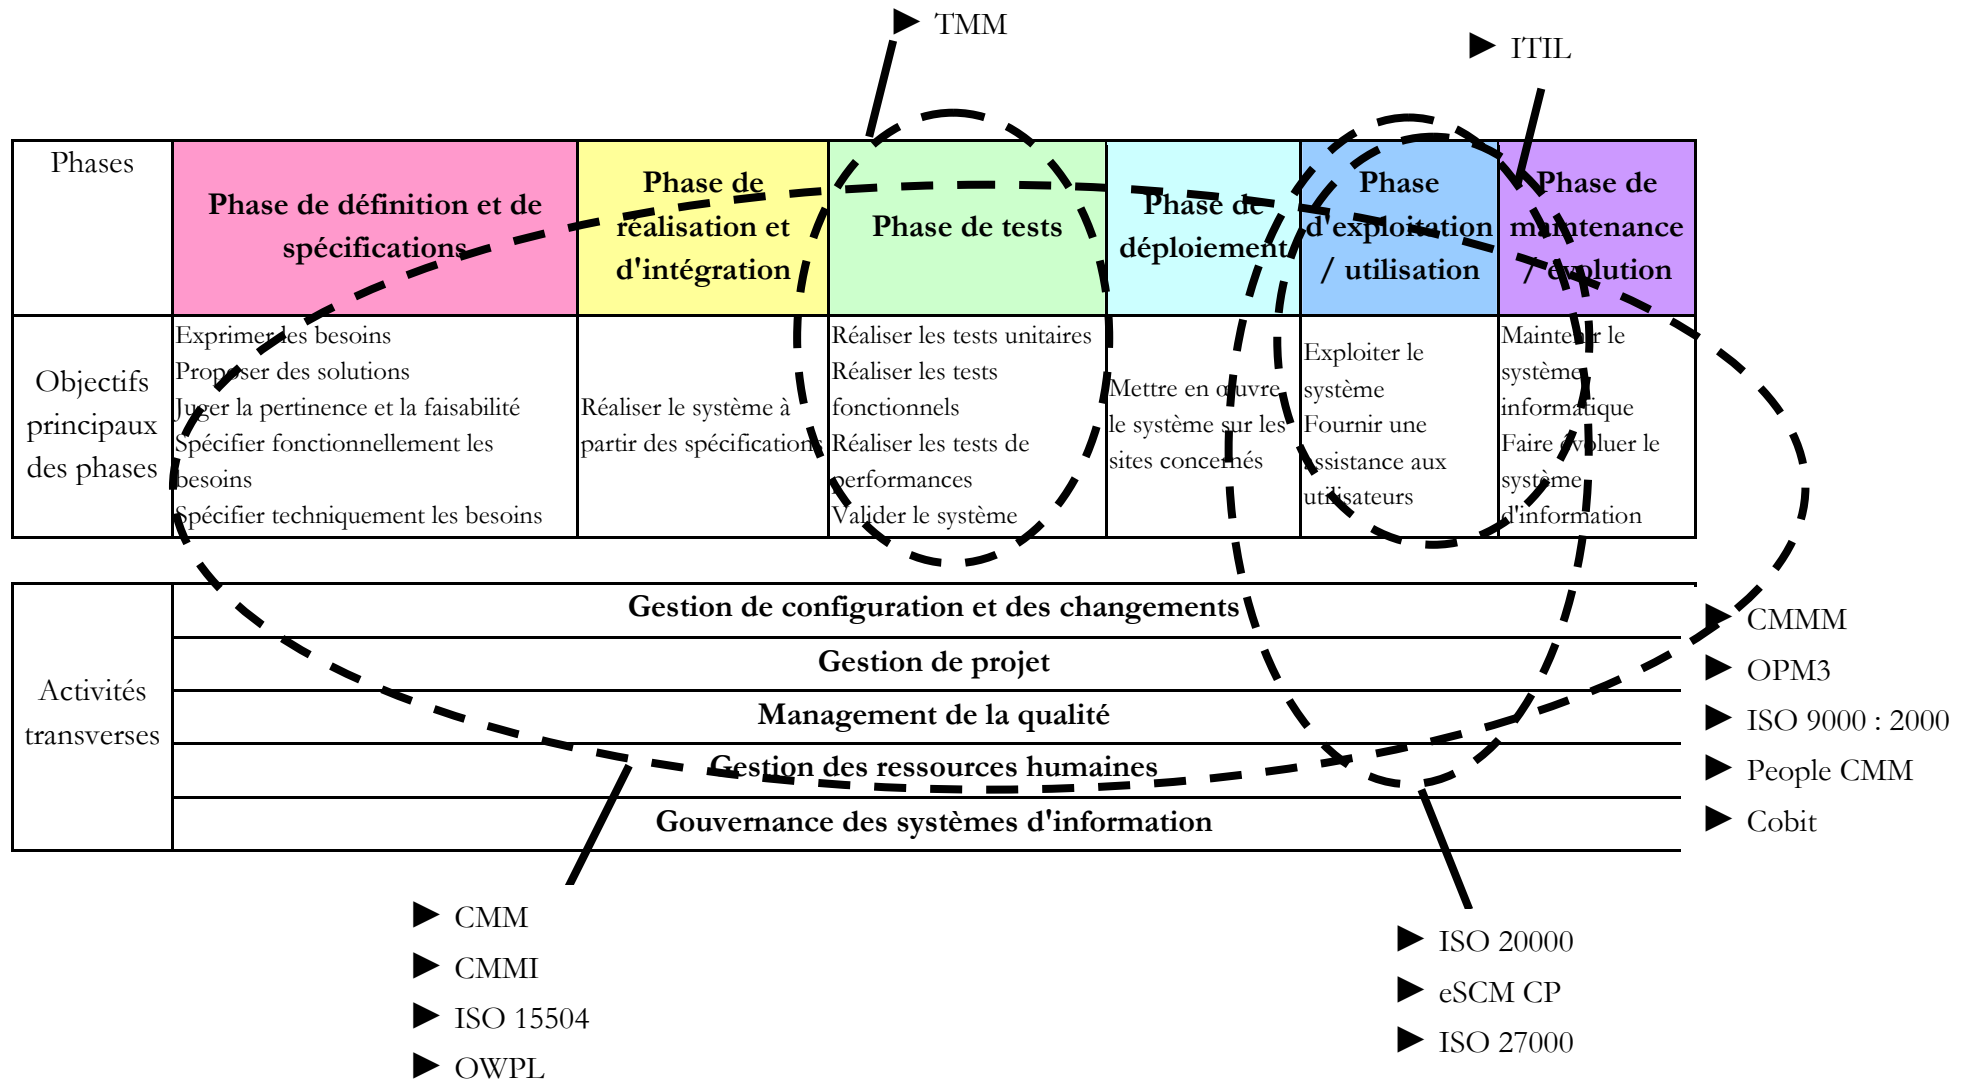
▶ TMM

▶ ITIL

| Phases | Phase de définition et de spécifications | Phase de réalisation et d'intégration | Phase de tests | Phase de déploiement | Phase d'exploitation / utilisation | Phase de maintenance / évolution |
|---|---|---|---|---|---|---|
| Objectifs principaux des phases | Exprimer des besoins Proposer des solutions Juger la pertinence et la faisabilité Spécifier fonctionnellement les besoins Spécifier techniquement les besoins | Réaliser le système à partir des spécifications | Réaliser les tests unitaires Réaliser les tests fonctionnels Réaliser les tests de performances Valider le système | Mettre en œuvre le système sur les sites concernés | Exploiter le système Fournir une assistance aux utilisateurs | Maintenir le système informatique Faire évoluer le système d'information |

| Activités transverses | Gestion de configuration et des changements |
|---|---|
| | Gestion de projet |
| | Management de la qualité |
| | Gestion des ressources humaines |
| | Gouvernance des systèmes d'information |

▶ CMMM
▶ OPM3
▶ ISO 9000 : 2000
▶ People CMM
▶ Cobit

▶ CMM
▶ CMMI
▶ ISO 15504
▶ OWPL

▶ ISO 20000
▶ eSCM CP
▶ ISO 27000